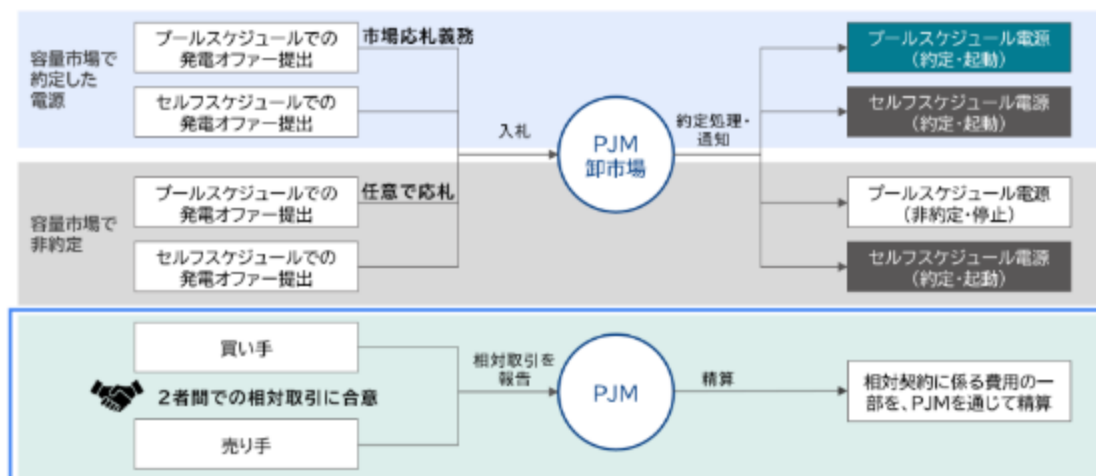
容量市場で約定した電源

プールスケジュールでの発電オファー提出

セルフスケジュールでの発電オファー提出

市場応札義務

容量市場で非約定

プールスケジュールでの発電オファー提出

セルフスケジュールでの発電オファー提出

任意で応札

入札

PJM
卸市場

約定処理・通知

プールスケジュール電源
（約定・起動）

セルフスケジュール電源
（約定・起動）

プールスケジュール電源
（非約定・停止）

セルフスケジュール電源
（約定・起動）

買い手

２者間での相対取引に合意

売り手

相対取引を報告

PJM

精算

相対契約に係る費用の一部を、PJMを通じて精算